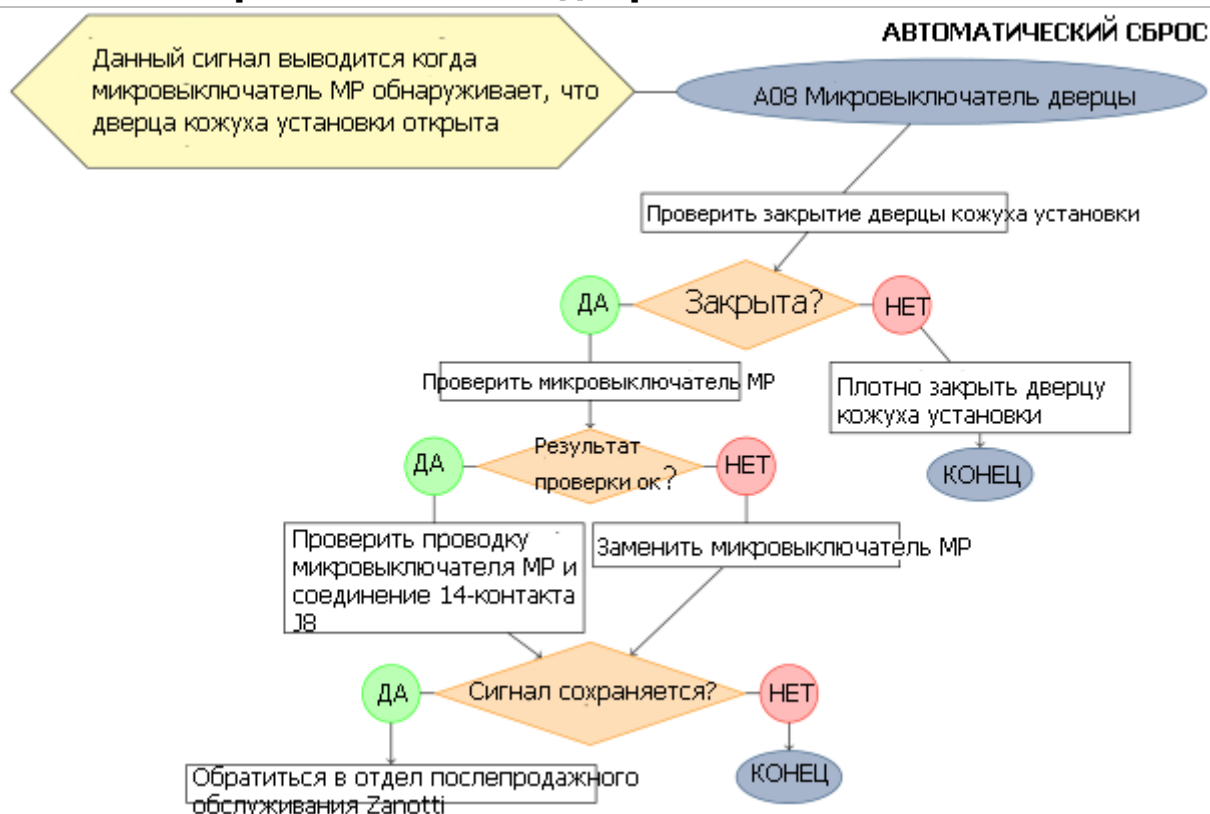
АВТОМАТИЧЕСКИЙ СБРОС

Данный сигнал выводится когда микровыключатель MP обнаруживает, что дверца кожуха установки открыта

A08 Микровыключатель дверцы

Проверить закрытие дверцы кожуха установки

ДА

Закрыта?

НЕТ

Проверить микровыключатель MP

Плотно закрыть дверцу кожуха установки

КОНЕЦ

ДА

Результат проверки ок?

НЕТ

Проверить проводку микровыключателя MP и соединение 14-контакта J8

Заменить микровыключатель MP

ДА

Сигнал сохраняется?

НЕТ

Обратиться в отдел послепродажного обслуживания Zanotti

КОНЕЦ